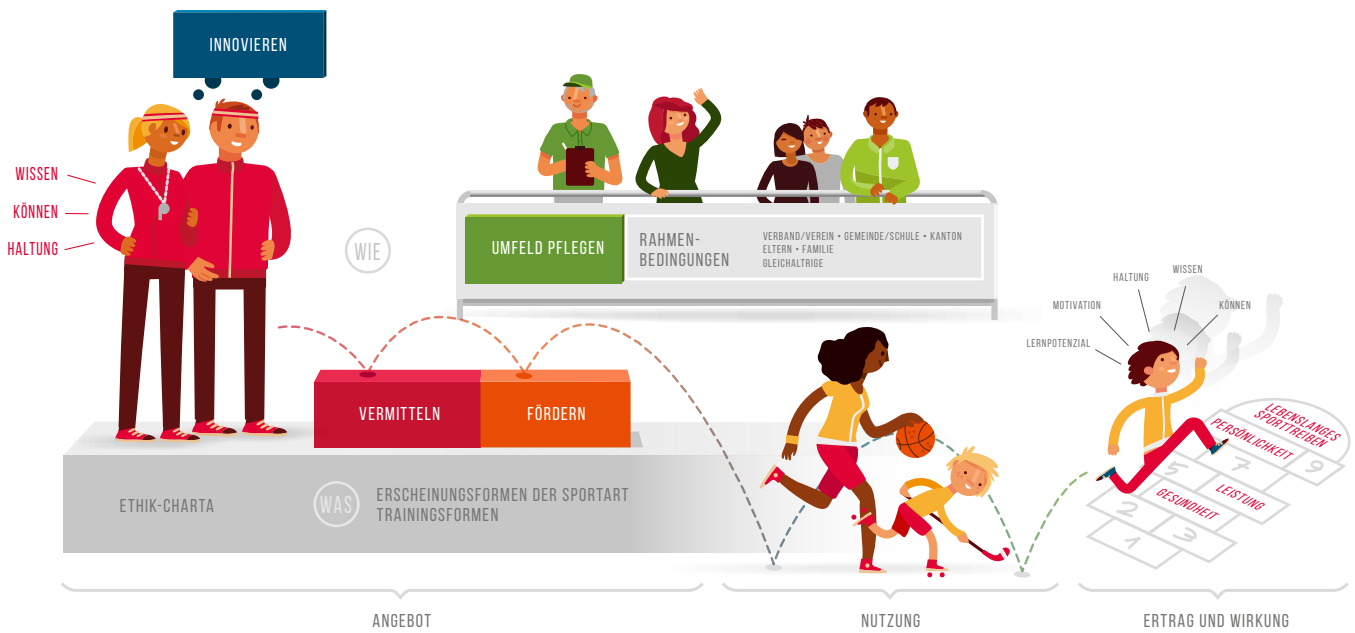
INNOVIEREN

WISSEN
KÖNNEN
HALTUNG

WIE

UMFELD PFLEGEN

RAHMEN-BEDINGUNGEN

VERBAND/VEREIN • GEMEINDE/SCHULE • KANTON
ELTERN • FAMILIE
GLEICHALTRIGE

VERMITTELN

FÖRDERN

ETHIK-CHARTA

WAS

ERSCHEINUNGSFORMEN DER SPORTART
TRAININGSFORMEN

HALTUNG
WISSEN
MOTIVATION
KÖNNEN
LERNPOTENZIAL

LEBENSLANGES SPORTTREIBEN
PERSÖNLICHKEIT
LEISTUNG
GESUNDHEIT

9
7
5
3
2
1

ANGEBOT

NUTZUNG

ERTRAG UND WIRKUNG